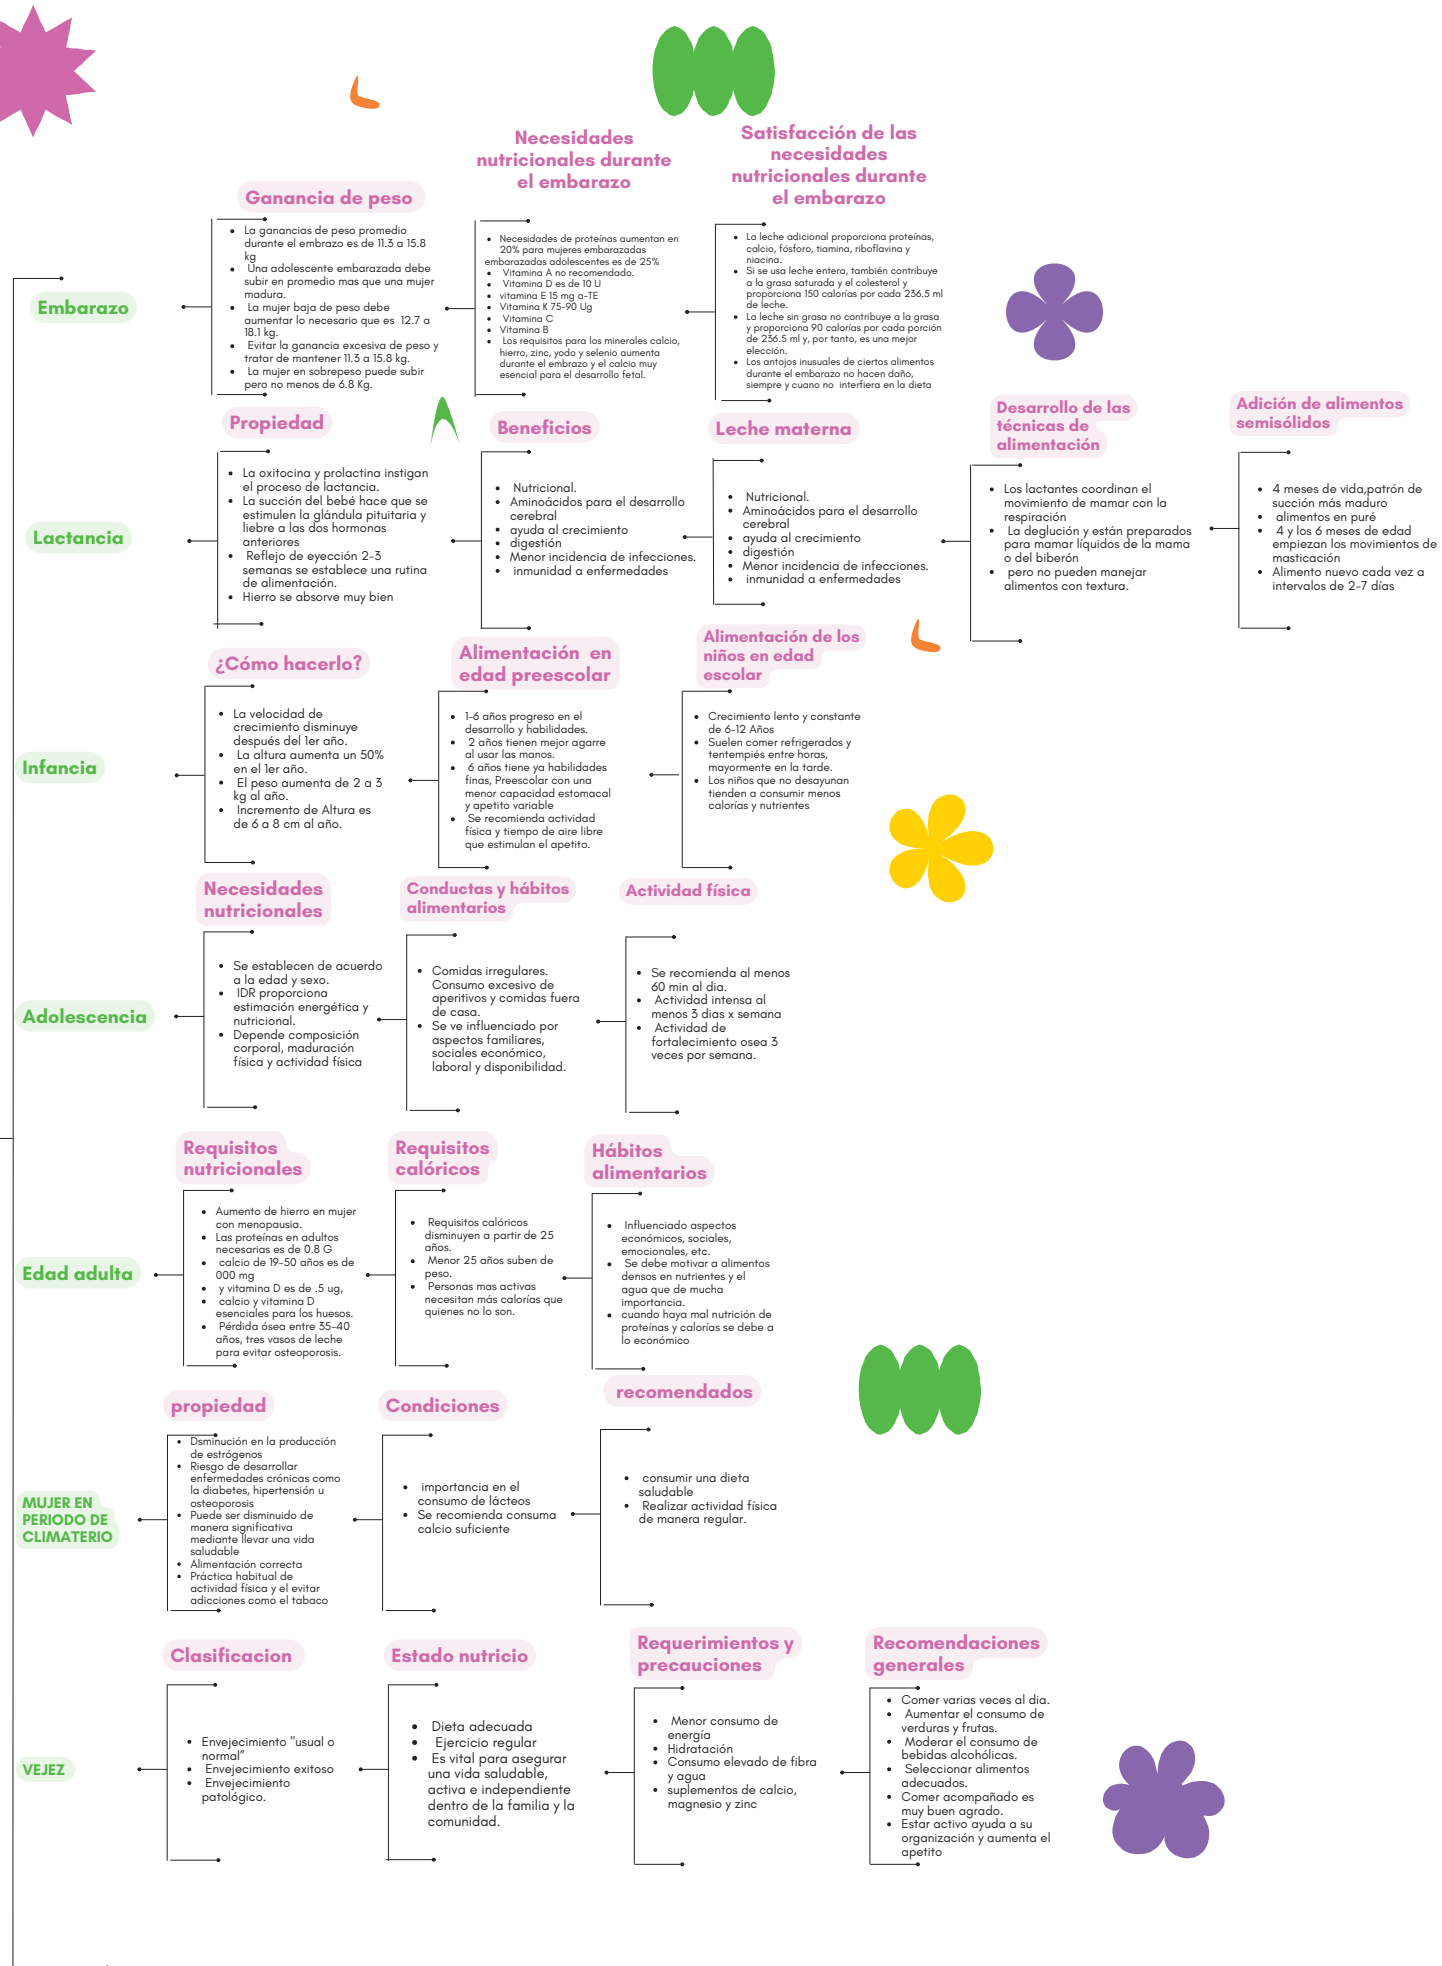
Necesidades nutricionales durante el embarazo

Satisfacción de las necesidades nutricionales durante el embarazo

Ganancia de peso

Embarazo

- La ganancias de peso promedio durante el embrazo es de 11.3 a 15.8 kg
- Una adolescente embarazada debe subir en promedio mas que una mujer madura.
- La mujer baja de peso debe aumentar lo necesario que es 12.7 a 18.1 kg.
- Evitar la ganancia excesiva de peso y tratar de mantener 11.3 a 15.8 kg.
- La mujer en sobrepeso puede subir pero no menos de 6.8 Kg.

- Necesidades de proteínas aumentan en 20% para mujeres embarazadas embarazadas adolescentes es de 25%
- Vitamina A no recomendado.
- Vitamina D es de 10 U
- vitamina E 15 mg a-TE
- Vitamina K 75-90 Ug
- Vitamina C
- Vitamina B
- Los requisitos para los minerales calcio, hierro, zinc, yodo y selenio aumenta durante el embrazo y el calcio muy esencial para el desarrollo fetal.

- La leche adicional proporciona proteínas, calcio, fósforo, tiamina, riboflavina y niacina.
- Si se usa leche entera, también contribuye a la grasa saturada y el colesterol y proporciona 150 calorías por cada 236.5 ml de leche.
- La leche sin grasa no contribuye a la grasa y proporciona 90 calorías por cada porción de 236.5 ml y, por tanto, es una mejor elección.
- Los antojos inusuales de ciertos alimentos durante el embarazo no hacen daño, siempre y cuano no interfiera en la dieta

Propiedad

Beneficios

Leche materna

Desarrollo de las técnicas de alimentación

Adición de alimentos semisólidos

Lactancia

- La oxitocina y prolactina instigan el proceso de lactancia.
- La succión del bebé hace que se estimulen la glándula pituitaria y liebre a las dos hormonas anteriores
- Reflejo de eyección 2-3 semanas se establece una rutina de alimentación.
- Hierro se absorve muy bien

- Nutricional.
- Aminoácidos para el desarrollo cerebral
- ayuda al crecimiento
- digestión
- Menor incidencia de infecciones.
- inmunidad a enfermedades

- Nutricional.
- Aminoácidos para el desarrollo cerebral
- ayuda al crecimiento
- digestión
- Menor incidencia de infecciones.
- inmunidad a enfermedades

- Los lactantes coordinan el movimiento de mamar con la respiración
- La deglución y están preparados para mamar líquidos de la mama o del biberón
- pero no pueden manejar alimentos con textura.

- 4 meses de vida,patrón de succión más maduro
- alimentos en puré
- 4 y los 6 meses de edad empiezan los movimientos de masticación
- Alimento nuevo cada vez a intervalos de 2-7 días

¿Cómo hacerlo?

Alimentación en edad preescolar

Alimentación de los niños en edad escolar

Infancia

- La velocidad de crecimiento disminuye después del 1er año.
- La altura aumenta un 50% en el 1er año.
- El peso aumenta de 2 a 3 kg al año.
- Incremento de Altura es de 6 a 8 cm al año.

- 1-6 años progreso en el desarrollo y habilidades.
- 2 años tienen mejor agarre al usar las manos.
- 6 años tiene ya habilidades finas, Preescolar con una menor capacidad estomacal y apetito variable
- Se recomienda actividad física y tiempo de aire libre que estimulan el apetito.

- Crecimiento lento y constante de 6-12 Años
- Suelen comer refrigerados y tentempiés entre horas, mayormente en la tarde.
- Los niños que no desayunan tienden a consumir menos calorías y nutrientes

Necesidades nutricionales

Conductas y hábitos alimentarios

Actividad física

Adolescencia

- Se establecen de acuerdo a la edad y sexo.
- IDR proporciona estimación energética y nutricional.
- Depende composición corporal, maduración física y actividad física

- Comidas irregulares. Consumo excesivo de aperitivos y comidas fuera de casa.
- Se ve influenciado por aspectos familiares, sociales económico, laboral y disponibilidad.

- Se recomienda al menos 60 min al dia.
- Actividad intensa al menos 3 dias x semana
- Actividad de fortalecimiento osea 3 veces por semana.

Requisitos nutricionales

Requisitos calóricos

Hábitos alimentarios

Edad adulta

- Aumento de hierro en mujer con menopausia.
- Las proteínas en adultos necesarias es de 0.8 G
- calcio de 19-50 años es de 000 mg
- y vitamina D es de .5 ug,
- calcio y vitamina D esenciales para los huesos.
- Pérdida ósea entre 35-40 años, tres vasos de leche para evitar osteoporosis.

- Requisitos calóricos disminuyen a partir de 25 años.
- Menor 25 años suben de peso.
- Personas mas activas necesitan más calorías que quienes no lo son.

- Influenciado aspectos económicos, sociales, emocionales, etc.
- Se debe motivar a alimentos densos en nutrientes y el agua que de mucha importancia.
- cuando haya mal nutrición de proteínas y calorías se debe a lo económico

propiedad

Condiciones

recomendados

MUJER EN PERIODO DE CLIMATERIO

- Dsminución en la producción de estrógenos
- Riesgo de desarrollar enfermedades crónicas como la diabetes, hipertensión u osteoporosis
- Puede ser disminuido de manera significativa mediante llevar una vida saludable
- Alimentación correcta
- Práctica habitual de actividad física y el evitar adicciones como el tabaco

- importancia en el consumo de lácteos
- Se recomienda consuma calcio suficiente

- consumir una dieta saludable
- Realizar actividad física de manera regular.

Clasificacion

Estado nutricio

Requerimientos y precauciones

Recomendaciones generales

VEJEZ

- Envejecimiento "usual o normal"
- Envejecimiento exitoso
- Envejecimiento patológico.

- Dieta adecuada
- Ejercicio regular
- Es vital para asegurar una vida saludable, activa e independiente dentro de la familia y la comunidad.

- Menor consumo de energía
- Hidratación
- Consumo elevado de fibra y agua
- suplementos de calcio, magnesio y zinc

- Comer varias veces al dia.
- Aumentar el consumo de verduras y frutas.
- Moderar el consumo de bebidas alcohólicas.
- Seleccionar alimentos adecuados.
- Comer acompañado es muy buen agrado.
- Estar activo ayuda a su organización y aumenta el apetito